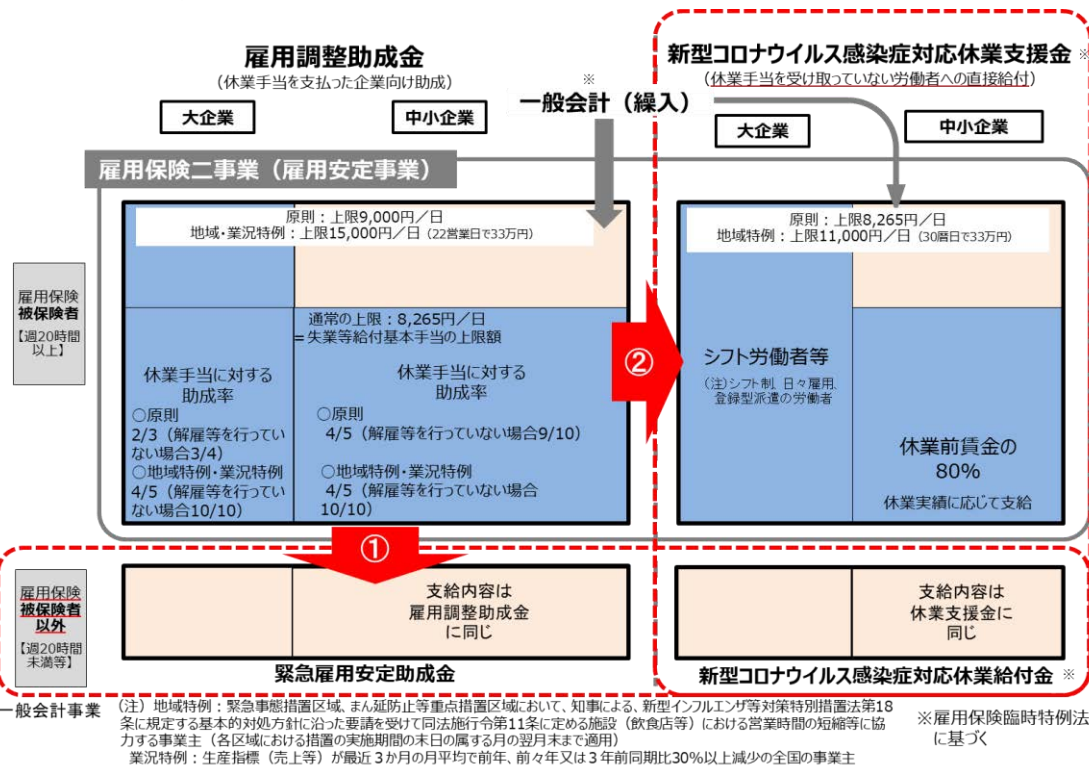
雇用調整助成金
（休業手当を支払った企業向け助成）

大企業

中小企業

※
一般会計（繰入）

新型コロナウイルス感染症対応休業支援金 ※
（休業手当を受け取っていない労働者への直接給付）

大企業

中小企業

雇用保険二事業（雇用安定事業）

原則：上限9,000円／日
地域・業況特例：上限15,000円／日（22営業日で33万円）

原則：上限8,265円／日
地域特例：上限11,000円／日（30暦日で33万円）

雇用保険
被保険者
【週20時間以上】

通常の上限：8,265円／日
＝失業等給付基本手当の上限額

休業手当に対する
助成率
○原則
2/3（解雇等を行っていない場合3/4）
○地域特例・業況特例
4/5（解雇等を行っていない場合10/10）

休業手当に対する
助成率
○原則
4/5（解雇等を行っていない場合9/10）
○地域特例・業況特例
4/5（解雇等を行っていない場合10/10）

②

シフト労働者等
（注）シフト制、日々雇用、登録型派遣の労働者

休業前賃金の
80%
休業実績に応じて支給

①

雇用保険
被保険者
以外
【週20時間未満等】

支給内容は
雇用調整助成金
に同じ

支給内容は
休業支援金に
同じ

緊急雇用安定助成金

新型コロナウイルス感染症対応休業給付金 ※

一般会計事業

（注）地域特例：緊急事態措置区域、まん延防止等重点措置区域において、知事による、新型インフルエンザ等対策特別措置法第18条に規定する基本的対処方針に沿った要請を受けて同法施行令第11条に定める施設（飲食店等）における営業時間の短縮等に協力する事業主（各区域における措置の実施期間の末日の属する月の翌月末まで適用）
業況特例：生産指標（売上等）が最近３か月の月平均で前年、前々年又は３年前同期比30%以上減少の全国の事業主

※雇用保険臨時特例法に基づく